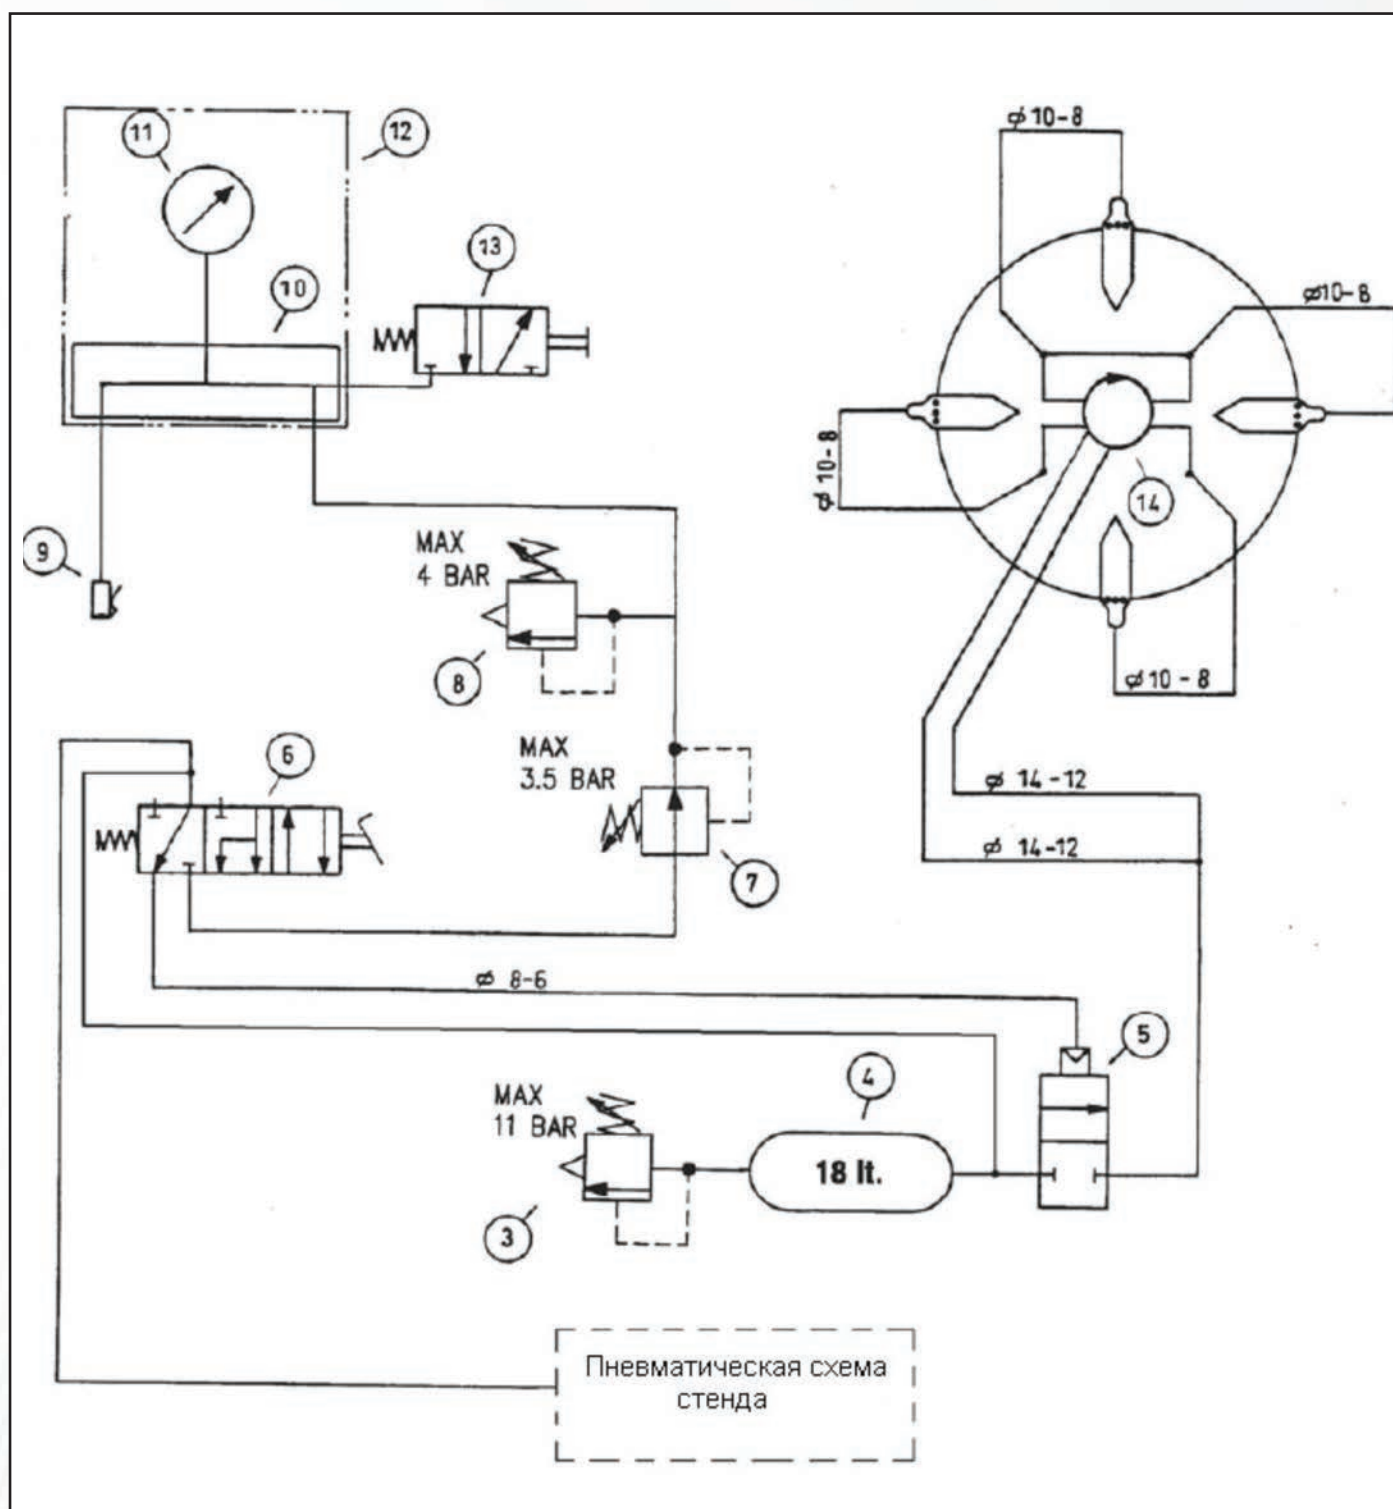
11
12
13
10
9
MAX
4 BAR
8
6
MAX
3.5 BAR
7
$\varnothing$ 10-8
$\varnothing$10-8
$\varnothing$ 10-8
14
$\varnothing$ 10 - 8
$\varnothing$ 14-12
$\varnothing$ 14-12
$\varnothing$ 8-6
5
4
MAX
11 BAR
18 lt.
3
Пневматическая схема стенда